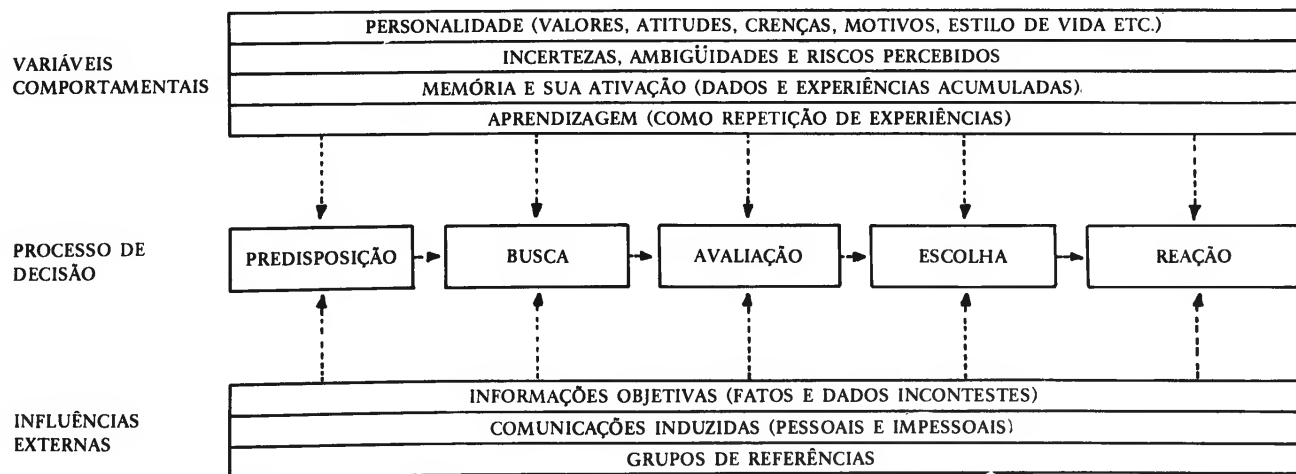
VARIÁVEIS COMPORTAMENTAIS

PERSONALIDADE (VALORES, ATITUDES, CRENÇAS, MOTIVOS, ESTILO DE VIDA ETC.)

INCERTEZAS, AMBIGÜIDADES E RISCOS PERCEBIDOS

MEMÓRIA E SUA ATIVAÇÃO (DADOS E EXPERIÊNCIAS ACUMULADAS)

APRENDIZAGEM (COMO REPETIÇÃO DE EXPERIÊNCIAS)

PROCESSO DE DECISÃO

PREDISPOSIÇÃO

BUSCA

AVALIAÇÃO

ESCOLHA

REAÇÃO

INFLUÊNCIAS EXTERNAS

INFORMAÇÕES OBJETIVAS (FATOS E DADOS INCONTESTES)

COMUNICAÇÕES INDUZIDAS (PESSOAIS E IMPESSOAIS)

GRUPOS DE REFERÊNCIAS